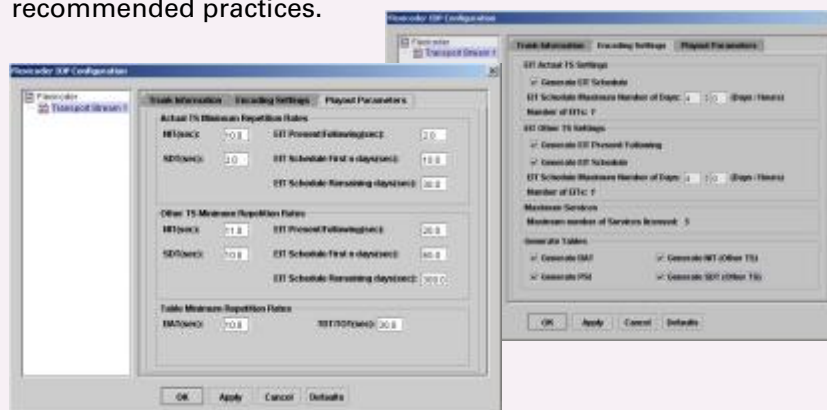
recommended practices.

Flowcoder SDP Configuration

Flowcoder
Transport Stream 1

Stream Information | Encoding Settings | Playout Parameters

EIT Actual TS Settings
Generate EIT Schedule
EIT Schedule Maximum Number of Days: 4 : 0 (Days : Hours)
Number of EITs: 7

EIT Other TS Settings
Generate EIT Present/Following
Generate EIT Schedule
EIT Schedule Maximum Number of Days: 4 : 0 (Days : Hours)
Number of EITs: 7

Maximum Services
Maximum number of Services licensed: 5

Generate Tables
Generate BAT
Generate NIT (Other TS)
Generate PSI
Generate SDT (Other TS)

OK | Apply | Cancel | Defaults

Flowcoder SDP Configuration

Flowcoder
Transport Stream 1

Stream Information | Encoding Settings | Playout Parameters

Actual TS Minimum Repetition Rates
NIT(sec): 10.0
EIT Present/Following(sec): 2.0
SDT(sec): 2.0
EIT Schedule First n days(sec): 10.0
EIT Schedule Remaining days(sec): 30.0

Other TS Minimum Repetition Rates
NIT(sec): 11.0
EIT Present/Following(sec): 20.0
SDT(sec): 10.0
EIT Schedule First n days(sec): 60.0
EIT Schedule Remaining days(sec): 300.0

Table Minimum Repetition Rates
BAT(sec): 10.0
TDT/TOT(sec): 30.0

OK | Apply | Cancel | Defaults